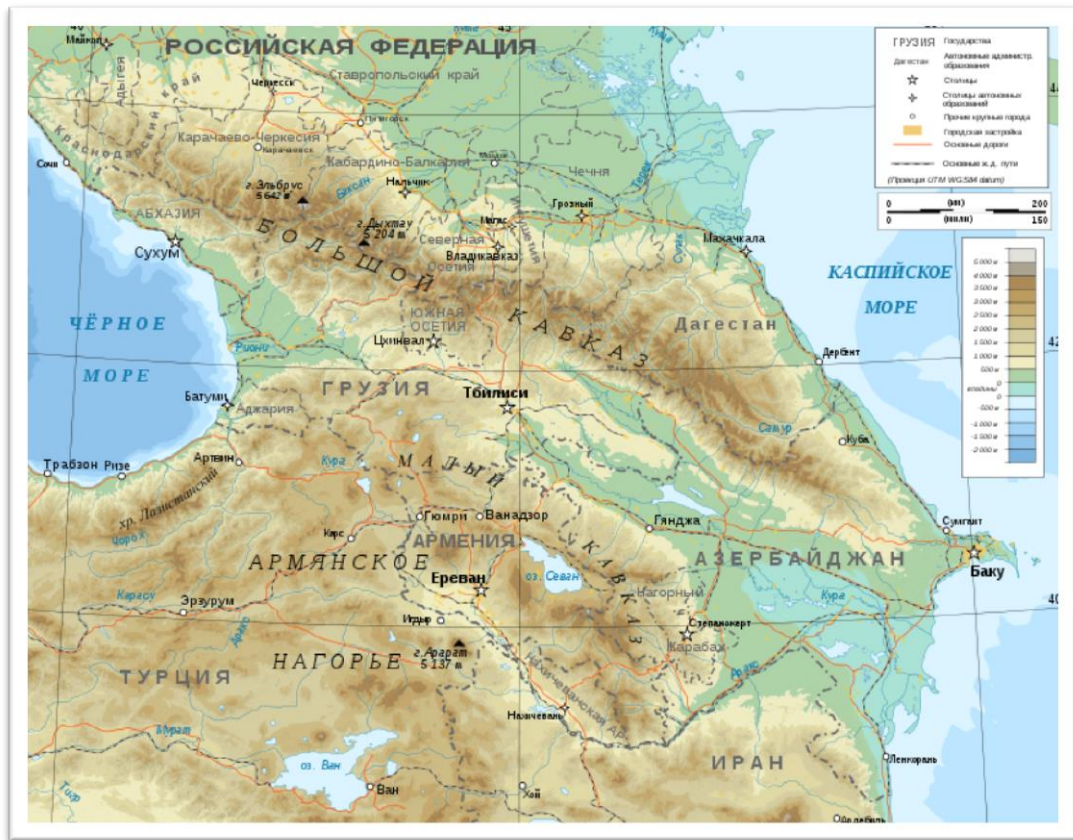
РОССИЙСКАЯ ФЕДЕРАЦИЯ

ГРУЗИЯ Государства
Дагестан Автономные администр. образования
Столицы
Столицы автономных образований
Прочие крупные города
Городская застройка
Основные дороги
Основные ж. д. пути
(Проекция UTM WGS84 datum)

0 (км) 200
0 (мили) 150

5 000 м
4 000 м
3 500 м
3 000 м
2 500 м
2 000 м
1 500 м
1 000 м
500 м
0
впадины
0
-500 м
-1 000 м
-1 500 м
-2 000 м

Майкоп
Адыгея
Краснодарский край
Черкесск
Ставропольский край
Пятигорск
Карачаево-Черкесия
Карачаевск
Кабардино-Балкария
Чечня
Сочи
г. Эльбрус 5 642 м
Нальчик
Грозный
АБХАЗИЯ
г. Дыхтау 5 204 м
Магас
Ингушетия
Сухум
Северная Осетия
Владикавказ
Махачкала
КАСПИЙСКОЕ МОРЕ
БОЛЬШОЙ КАВКАЗ
ЮЖНАЯ ОСЕТИЯ
Цхинвал
Дагестан
ЧЁРНОЕ МОРЕ
Риони
Дербент
МОРЕ
ГРУЗИЯ
Тбилиси
Батуми
Аджария
Самур
Куба
Трабзон
Ризе
Артвин
Кура
МАЛЫЙ КАВКАЗ
хр. Лазистанский
Чорох
Карс
Гюмри
Ванадзор
Гянджа
Сумгаит
АРМЕНИЯ
АРМЯНСКОЕ
Ереван
оз. Севан
АЗЕРБАЙДЖАН
Баку
Карасу
Эрзурум
Нагорный
Кура
Игдыр
Аракс
Степанакерт
г. Арарат 5 137 м
Карабах
ТУРЦИЯ
НАГОРЬЕ
Нахичеванский хр.
Нахичевань
Евфрат
ИРАН
оз. Ван
Ленкорань
Тигр
Ван
Хой
Ардебиль